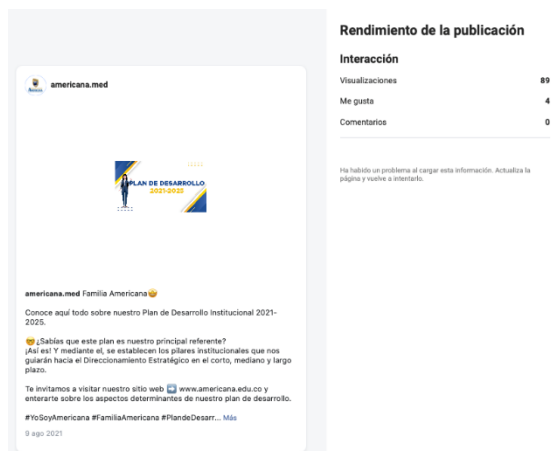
americana.med

PLAN DE DESARROLLO 2021-2025

americana.med Familia Americana🤩

Conoce aquí todo sobre nuestro Plan de Desarrollo Institucional 2021-2025.

🤓¿Sabías que este plan es nuestro principal referente? ¡Así es! Y mediante el, se establecen los pilares institucionales que nos guiarán hacia el Direccionamiento Estratégico en el corto, mediano y largo plazo.

Te invitamos a visitar nuestro sitio web ➡️ www.americana.edu.co y enterarte sobre los aspectos determinantes de nuestro plan de desarrollo.

#YoSoyAmericana #FamiliaAmericana #PlandeDesarr... Más

9 ago 2021

Rendimiento de la publicación

Interacción

| | |
|---|---|
| Visualizaciones | 89 |
| Me gusta | 4 |
| Comentarios | 0 |

Ha habido un problema al cargar esta información. Actualiza la página y vuelve a intentarlo.